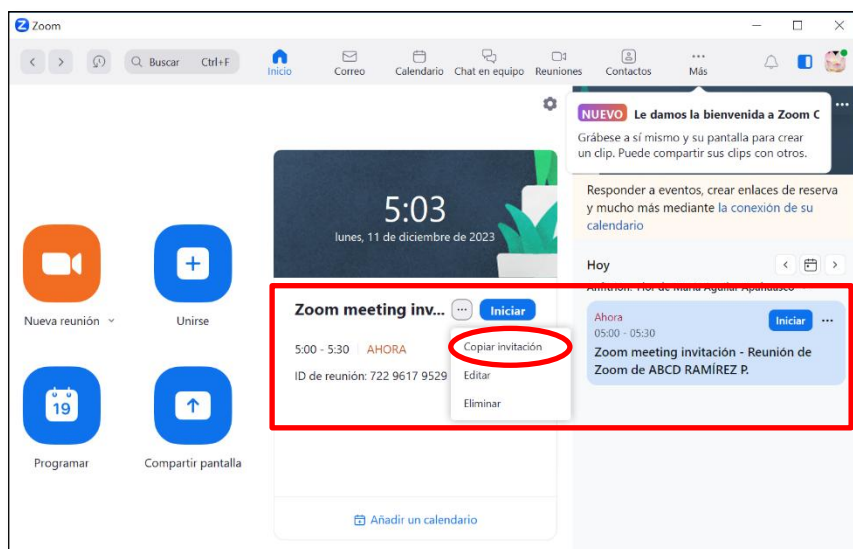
Zoom

Buscar Ctrl+F

Inicio
Correo
Calendario
Chat en equipo
Reuniones
Contactos
Más

NUEVO Le damos la bienvenida a Zoom C

Grábese a sí mismo y su pantalla para crear un clip. Puede compartir sus clips con otros.

Responder a eventos, crear enlaces de reserva y mucho más mediante la conexión de su calendario

Hoy

Anfitrión: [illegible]

5:03
lunes, 11 de diciembre de 2023

Nueva reunión
Unirse
Programar
Compartir pantalla

Zoom meeting inv...
Iniciar
5:00 - 5:30 AHORA
ID de reunión: 722 9617 9529

Copiar invitación
Editar
Eliminar

Ahora
05:00 - 05:30
Iniciar
Zoom meeting invitación - Reunión de Zoom de ABCD RAMÍREZ P.

Añadir un calendario